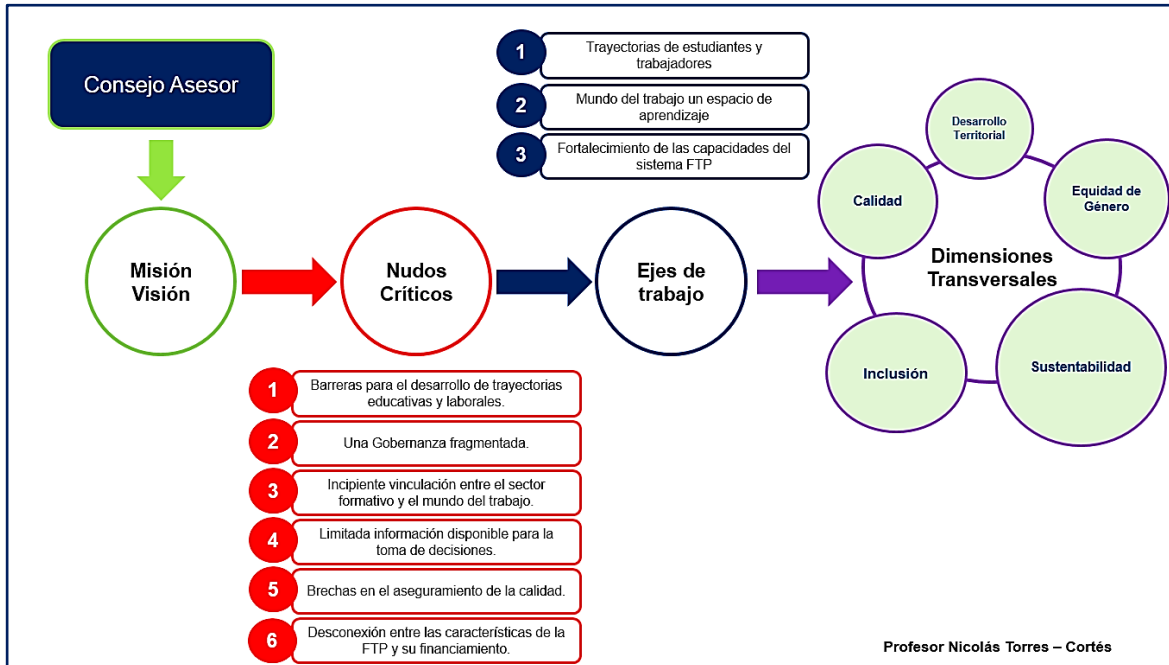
Consejo Asesor

Misión Visión

Nudos Críticos

Ejes de trabajo

1 Trayectorias de estudiantes y trabajadores

2 Mundo del trabajo un espacio de aprendizaje

3 Fortalecimiento de las capacidades del sistema FTP

Dimensiones Transversales

Desarrollo Territorial

Equidad de Género

Calidad

Inclusión

Sustentabilidad

1 Barreras para el desarrollo de trayectorias educativas y laborales.

2 Una Gobernanza fragmentada.

3 Incipiente vinculación entre el sector formativo y el mundo del trabajo.

4 Limitada información disponible para la toma de decisiones.

5 Brechas en el aseguramiento de la calidad.

6 Desconexión entre las características de la FTP y su financiamiento.

Profesor Nicolás Torres – Cortés